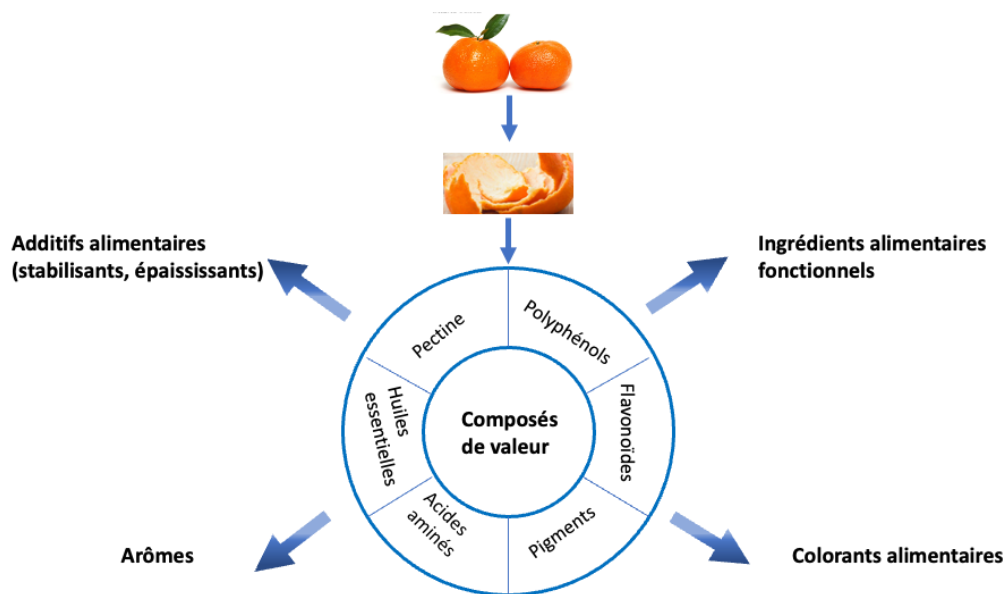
Additifs alimentaires (stabilisants, épaississants)

Ingrédients alimentaires fonctionnels

Pectine

Polyphénols

Huiles essentielles

Composés de valeur

Flavonoïdes

Acides aminés

Pigments

Arômes

Colorants alimentaires